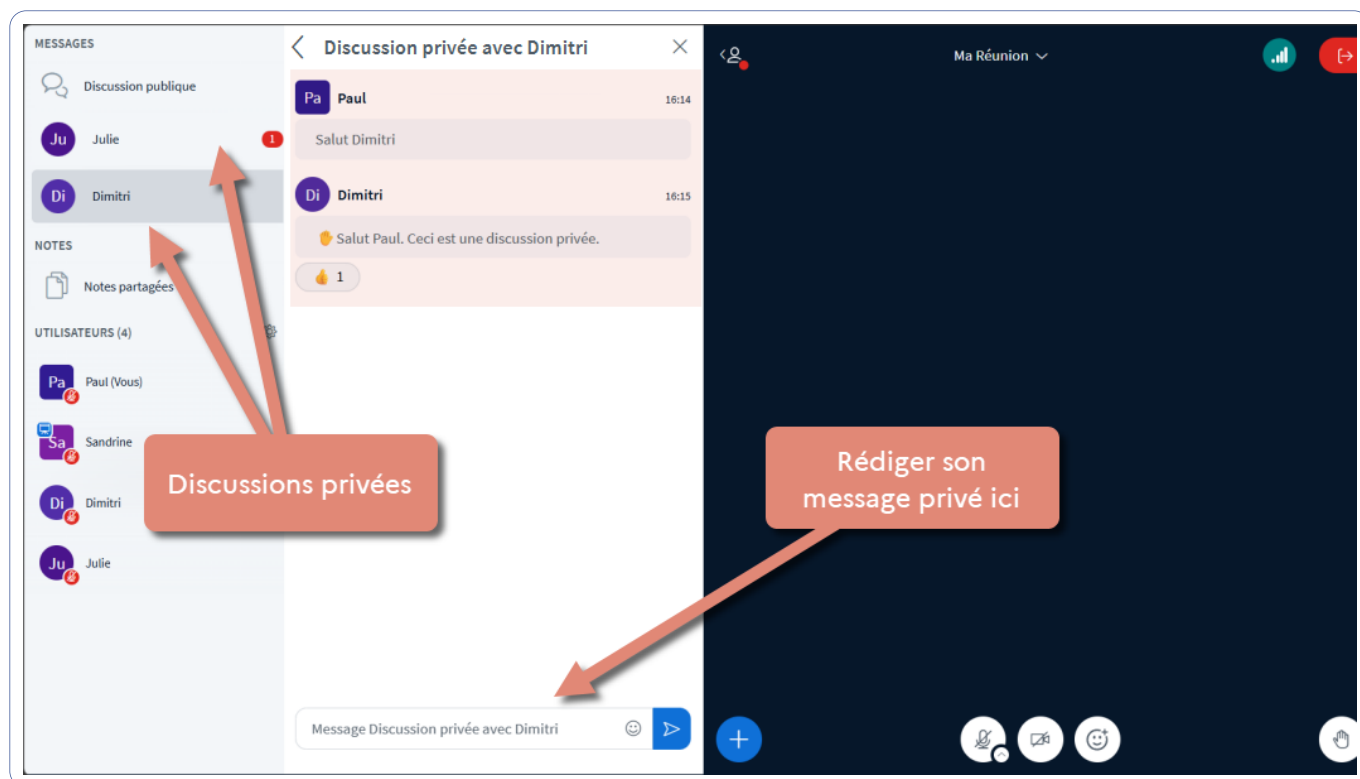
MESSAGES

Discussion publique

Ju Julie 1

Di Dimitri

NOTES

Notes partagées

UTILISATEURS (4)

Pa Paul (Vous)

Sa Sandrine

Di Dimitri

Ju Julie

Discussion privée avec Dimitri

Pa Paul 16:14

Salut Dimitri

Di Dimitri 16:15

✋ Salut Paul. Ceci est une discussion privée.

👍 1

Message Discussion privée avec Dimitri

Ma Réunion

Discussions privées

Rédiger son message privé ici